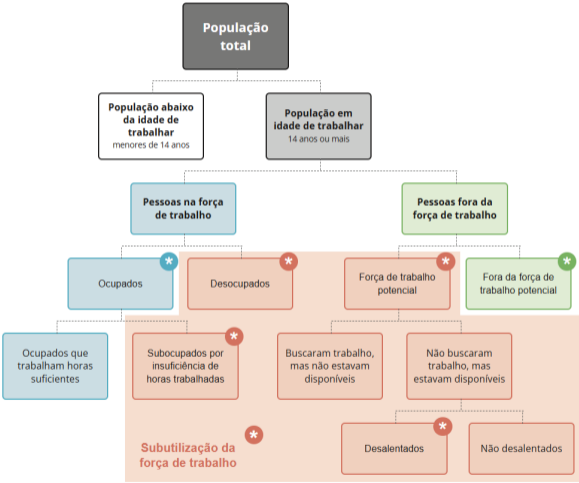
População total

População abaixo da idade de trabalhar
menores de 14 anos

População em idade de trabalhar
14 anos ou mais

Pessoas na força de trabalho

Pessoas fora da força de trabalho

Ocupados

Desocupados

Força de trabalho potencial

Fora da força de trabalho potencial

Ocupados que trabalham horas suficientes

Subocupados por insuficiência de horas trabalhadas

Buscaram trabalho, mas não estavam disponíveis

Não buscaram trabalho, mas estavam disponíveis

Desalentados

Não desalentados

Subutilização da força de trabalho